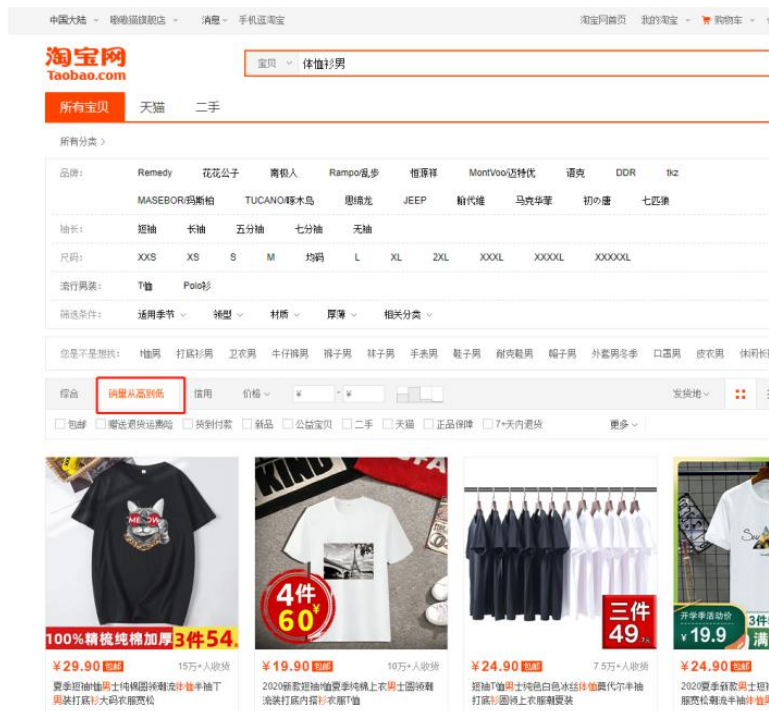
中国大陆 嘟嘟猫旗舰店 消息 手机逛淘宝 淘宝网首页 我的淘宝 购物车

淘宝网 Taobao.com

宝贝 体恤衫男

所有宝贝 天猫 二手

所有分类 >

品牌: Remedy 花花公子 南极人 Rampo/乱步 恒源祥 MontVoo迈特优 语克 DDR tkz MASEBOR/玛斯柏 TUCANO/啄木鸟 思绵龙 JEEP 盼代维 马克华菲 初の唐 七匹狼

袖长: 短袖 长袖 五分袖 七分袖 无袖

尺码: XXS XS S M 均码 L XL 2XL XXXL XXXXL XXXXXL

流行男装: T恤 Polo衫

筛选条件: 适用季节 领型 材质 厚薄 相关分类

您是不是想找: t恤男 打底衫男 卫衣男 牛仔裤男 裤子男 袜子男 手表男 鞋子男 耐克鞋男 帽子男 外套男冬季 口罩男 皮衣男 休闲长

综合 销量从高到低 信用 价格 ¥ - ¥ 发货地

包邮 赠送退货运费险 货到付款 新品 公益宝贝 二手 天猫 正品保障 7+天内退货 更多

100%精梳纯棉加厚 3件54.

4件 60¥

三件 49

开学季活动价 ¥19.9 3件 满

¥29.90 包邮 15万+人收货
夏季短袖t恤男士纯棉圆领潮流体恤半袖丁男装打底衫大码衣服宽松

¥19.90 包邮 10万+人收货
2020新款短袖t恤夏季纯棉上衣男士圆领潮流装打底内搭衫衣服T恤

¥24.90 包邮 7.5万+人收货
短袖T恤男士纯色白色冰丝体恤莫代尔半袖打底衫圆领上衣服潮宽松

¥24.90 包邮
2020夏季新款男士短袖服男宽松潮流半袖